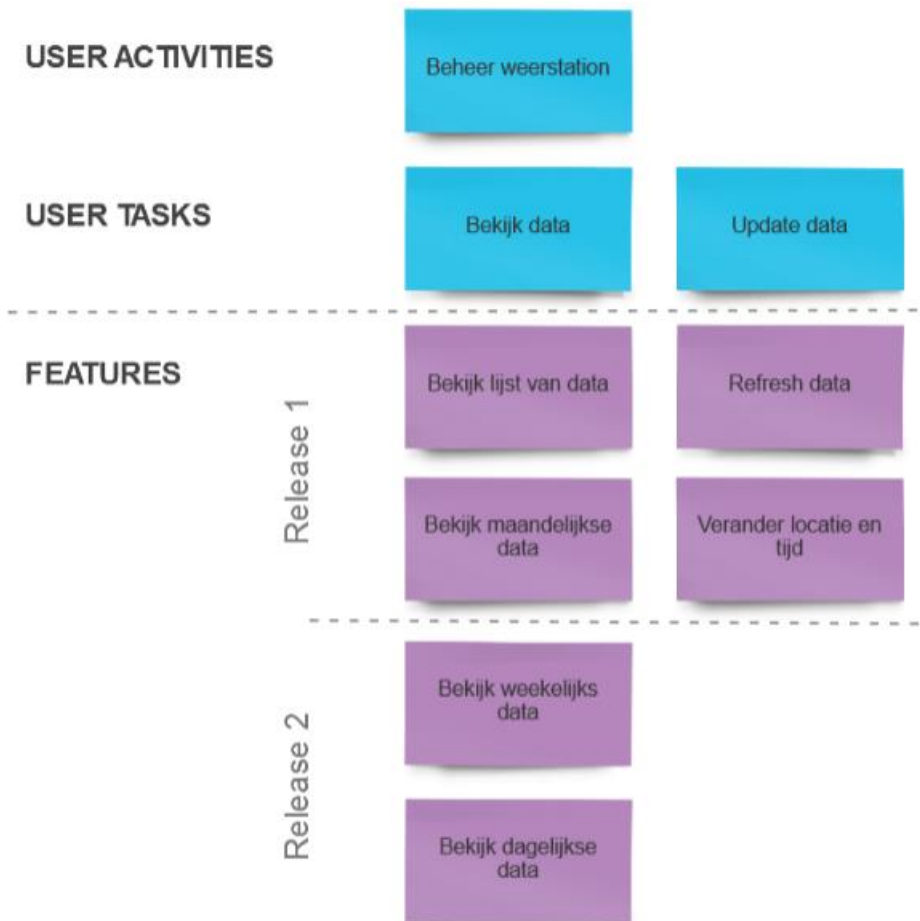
USER ACTIVITIES

Beheer weerstation

USER TASKS

Bekijk data

Update data

FEATURES

Release 1

Bekijk lijst van data

Refresh data

Bekijk maandelijkse data

Verander locatie en tijd

Release 2

Bekijk weekelijks data

Bekijk dagelijkse data